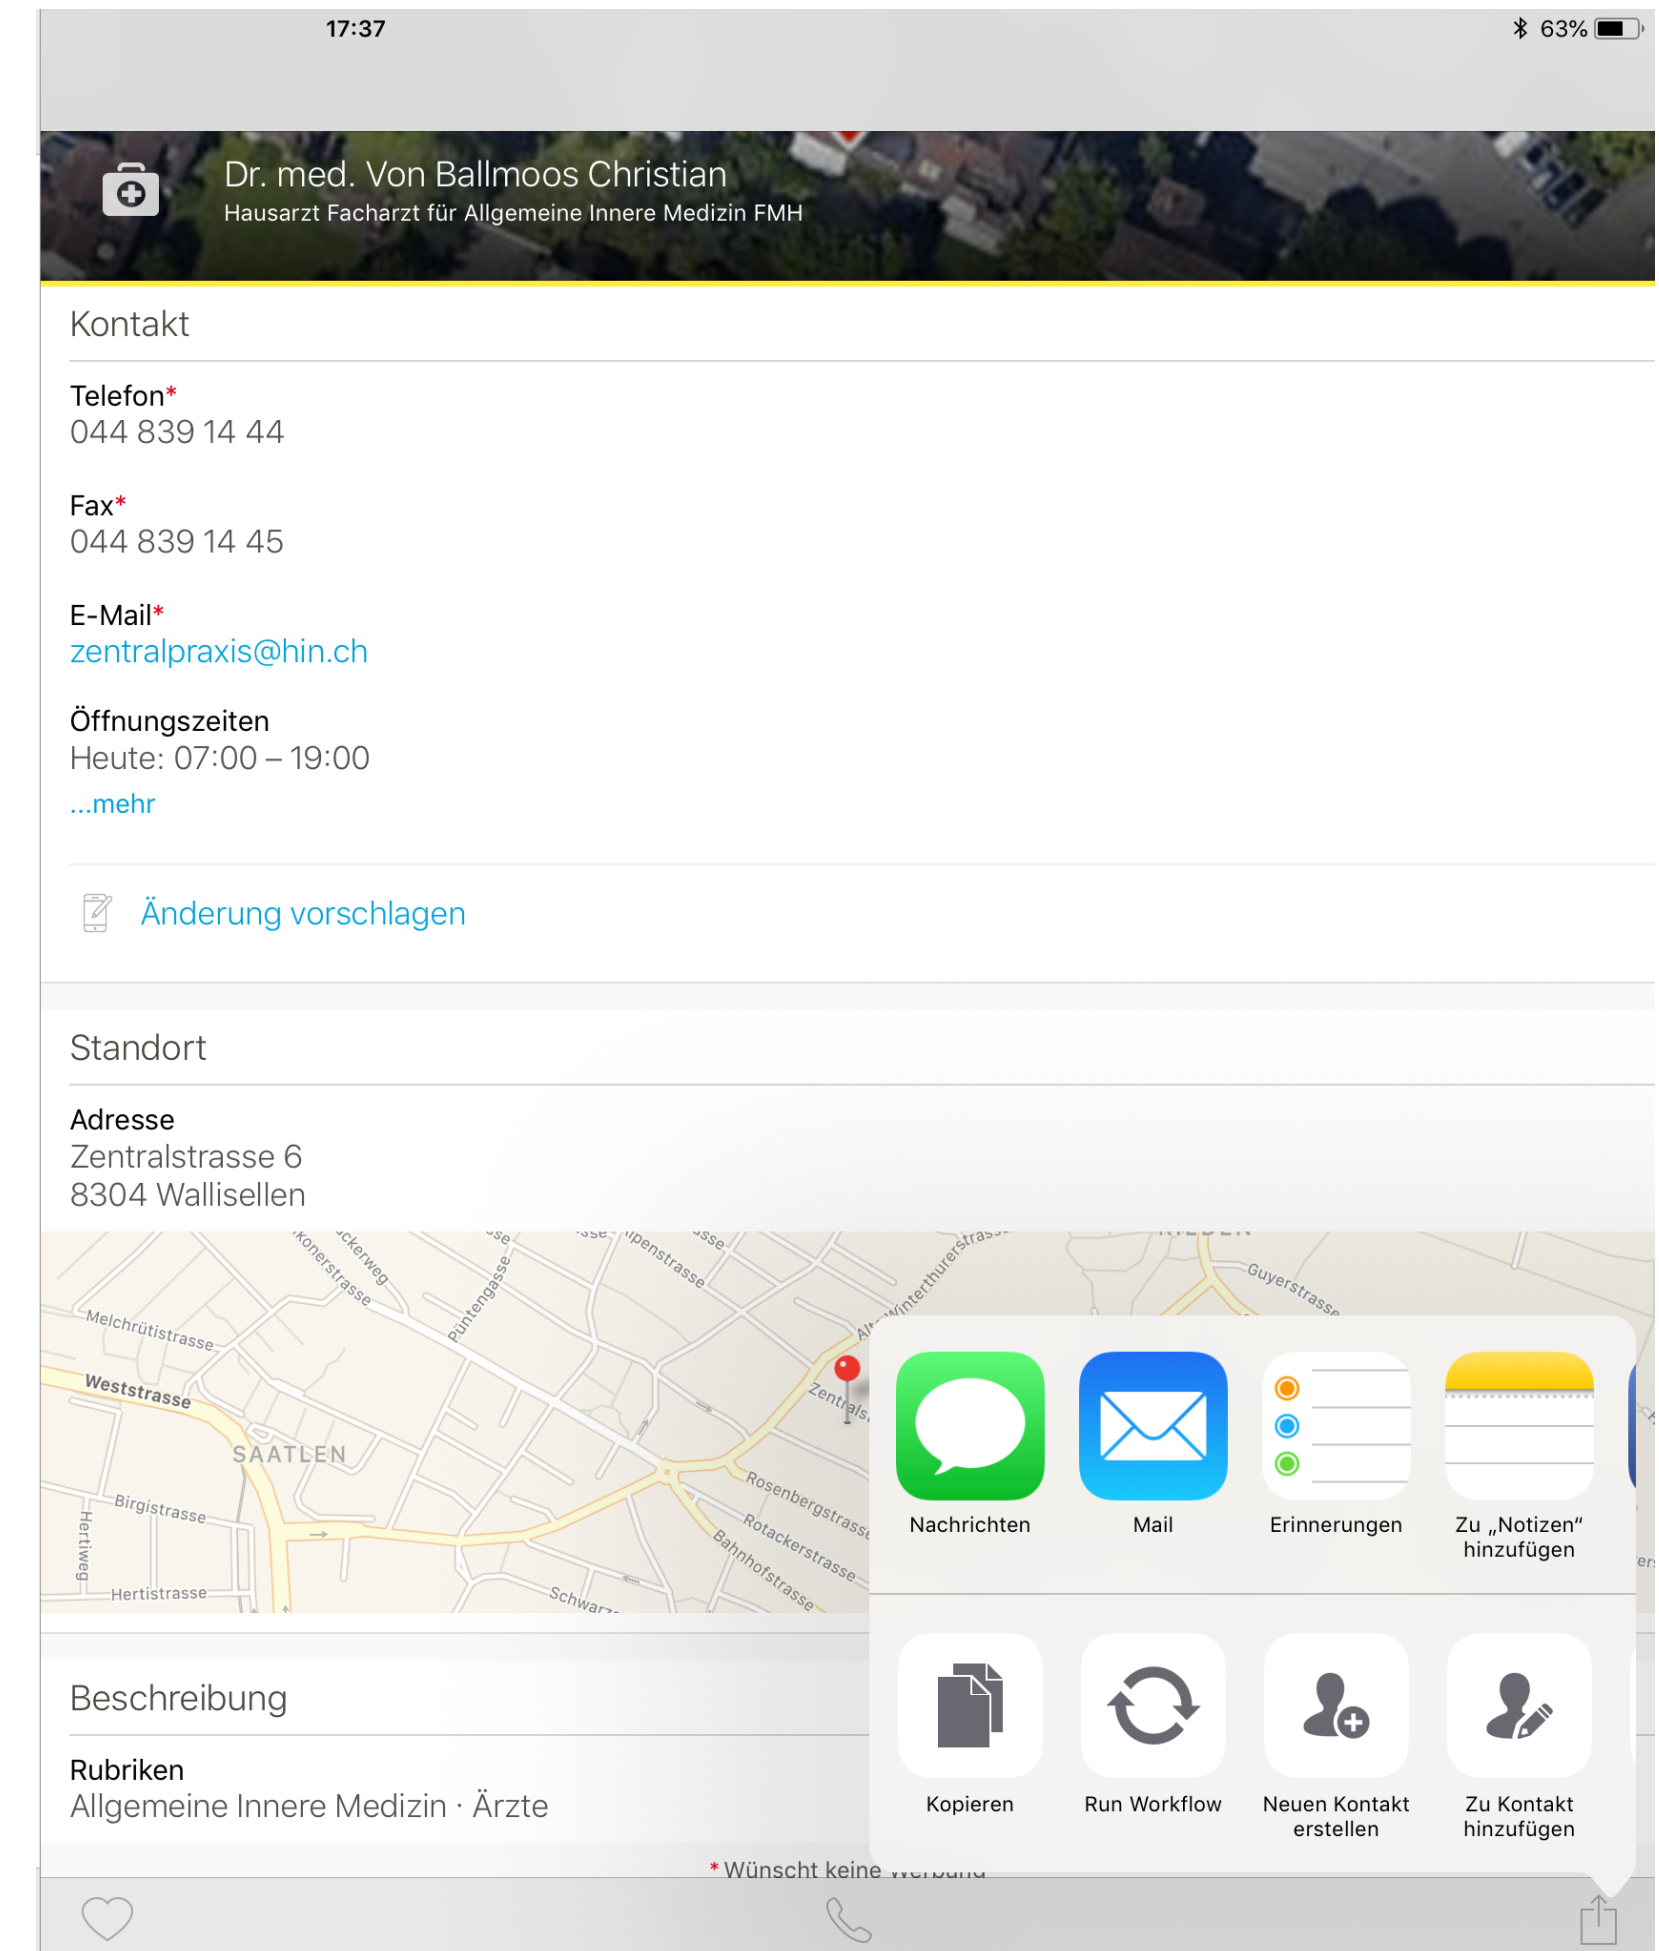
17:37

63%

Dr. med. Von Ballmoos Christian
Hausarzt Facharzt für Allgemeine Innere Medizin FMH

Kontakt

Telefon*
044 839 14 44

Fax*
044 839 14 45

E-Mail*
zentralpraxis@hin.ch

Öffnungszeiten
Heute: 07:00 – 19:00
...mehr

Änderung vorschlagen

Standort

Adresse
Zentralstrasse 6
8304 Wallisellen

Konerstrasse
ckerweg
Püntengasse
Alpenstrasse
Winterthurerstrasse
Guyerstrasse
Melchrütistrasse
Weststrasse
SAATLEN
Zentrals
Rosenbergstrasse
Rotackerstrasse
Bahnhofstrasse
Birgistrasse
Hertiweg
Hertistrasse
Schwarz

Nachrichten
Mail
Erinnerungen
Zu „Notizen“ hinzufügen

Kopieren
Run Workflow
Neuen Kontakt erstellen
Zu Kontakt hinzufügen

Beschreibung

Rubriken
Allgemeine Innere Medizin · Ärzte

* Wünscht keine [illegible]